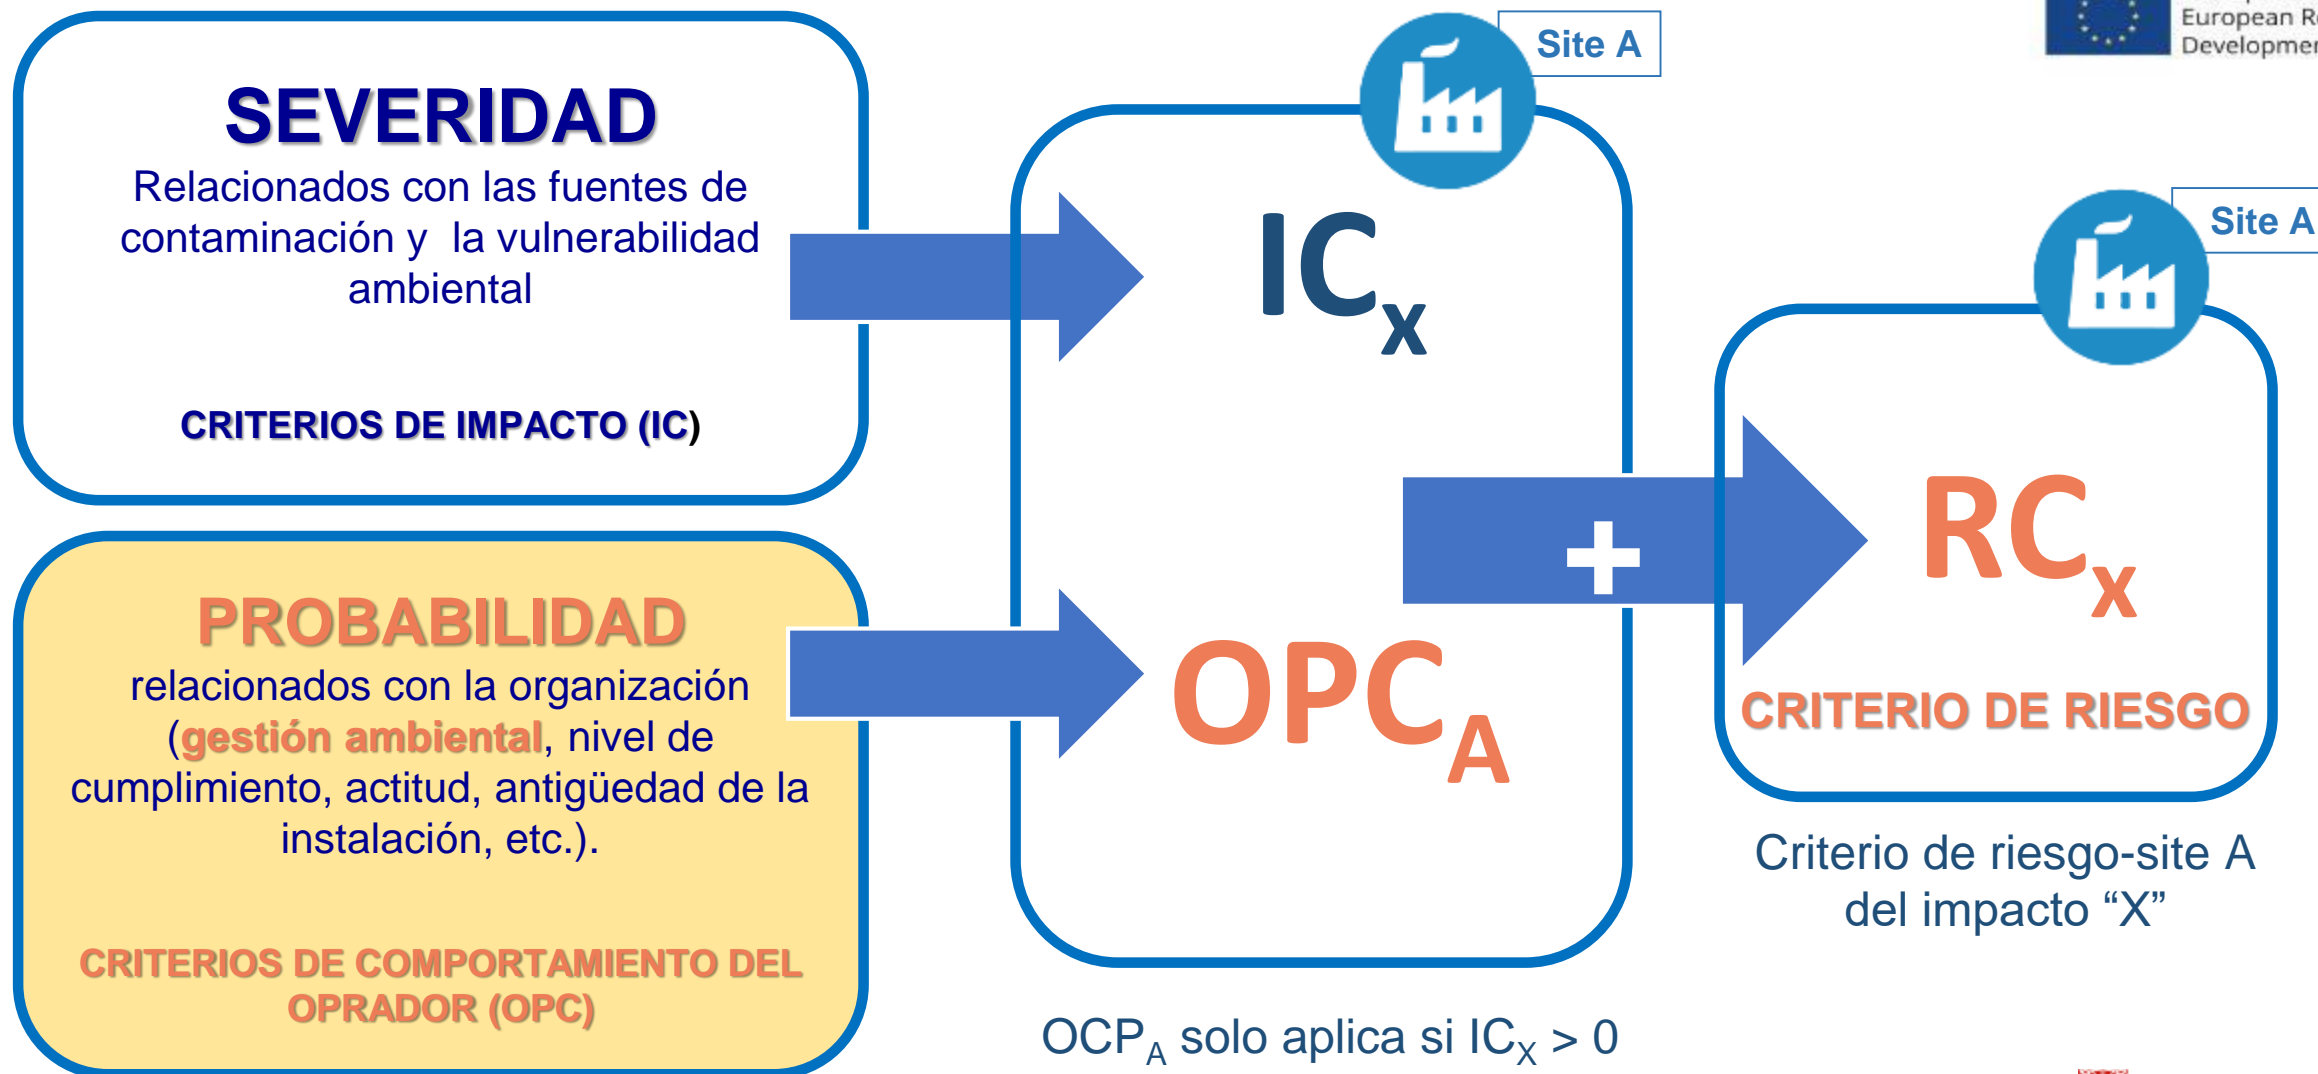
European R
Developme

SEVERIDAD
Relacionados con las fuentes de contaminación y la vulnerabilidad ambiental

CRITERIOS DE IMPACTO (IC)

Site A

$IC_X$

PROBABILIDAD
relacionados con la organización (gestión ambiental, nivel de cumplimiento, actitud, antigüedad de la instalación, etc.).

CRITERIOS DE COMPORTAMIENTO DEL OPRADOR (OPC)

$OPC_A$

+

Site A

$RC_X$

CRITERIO DE RIESGO

Criterio de riesgo-site A del impacto “X”

$OCP_A$ solo aplica si $IC_X > 0$